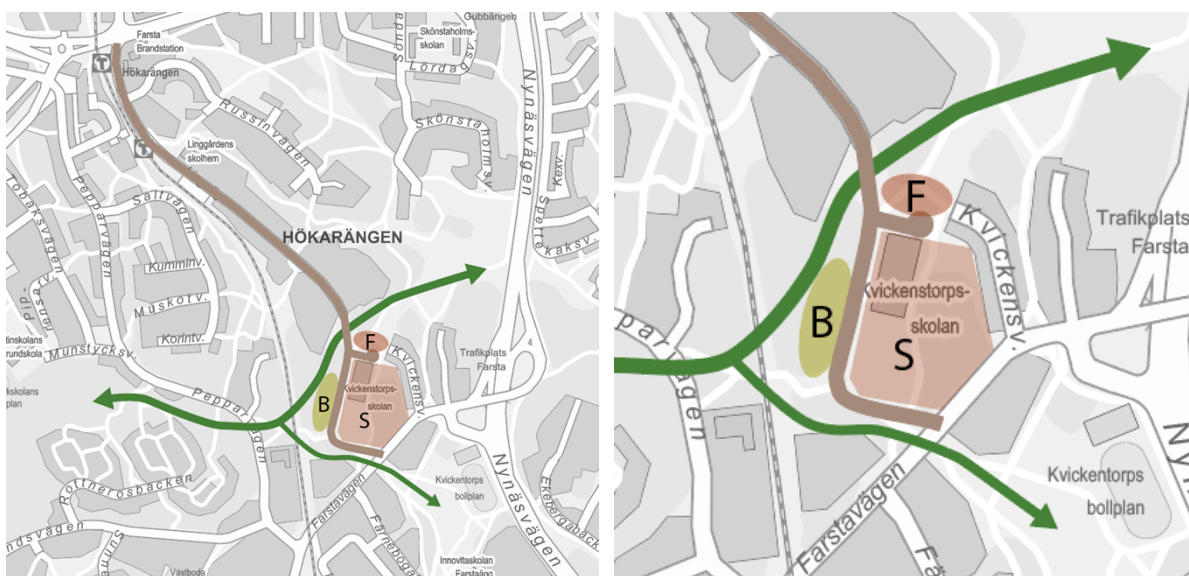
Farsta Brandstation
Gubbängen
Skönstaholmsskolan
Söndag
Lördag
Hökarängen
Russinvägen
Skönstaholmsv.
Nynäsvägen
Linggårdens skolhem
Tobaksvägen
Pepparvägen
Saltvägen
Kumminv.
Muskotv.
Korintv.
HÖKARÄNGEN
Strettekaksv.
Trafikplats Farsta
Munstycksv.
F
B
Kvickenstorpsskolan
S
Kvickensv.
Pepparvägen
Rottnerosbacken
Farstavägen
Kvickentorps bollplan
Nynäsvägen
Innovitaskolan Farstaäng
Västboda
Fjärnebogatan

F
Kvickensv.
Trafikplats Farsta
B
Kvickenstorpsskolan
S
Pepparvägen
Farstavägen
Kvickentorps bollplan